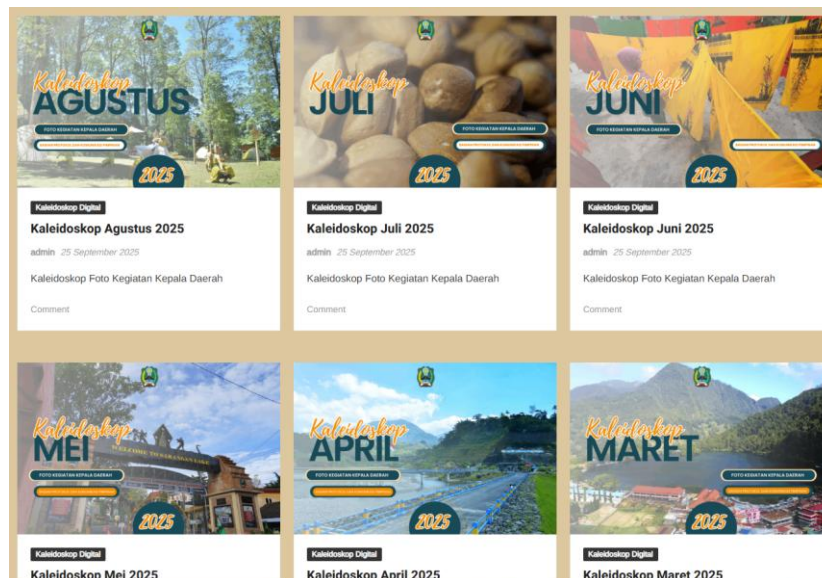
Kaleidoskop
AGUSTUS
FOTO KEGIATAN KEPALA DAERAH
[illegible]
2025

Kaleidoskop Digital
Kaleidoskop Agustus 2025
admin 25 September 2025
Kaleidoskop Foto Kegiatan Kepala Daerah
Comment

Kaleidoskop
JULI
FOTO KEGIATAN KEPALA DAERAH
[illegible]
2025

Kaleidoskop Digital
Kaleidoskop Juli 2025
admin 25 September 2025
Kaleidoskop Foto Kegiatan Kepala Daerah
Comment

Kaleidoskop
JUNI
FOTO KEGIATAN KEPALA DAERAH
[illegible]
2025

Kaleidoskop Digital
Kaleidoskop Juni 2025
admin 25 September 2025
Kaleidoskop Foto Kegiatan Kepala Daerah
Comment

Kaleidoskop
MEI
WELCOME TO KARANGANYAR
FOTO KEGIATAN KEPALA DAERAH
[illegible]
2025

Kaleidoskop Digital
Kaleidoskop Mei 2025

Kaleidoskop
APRIL
FOTO KEGIATAN KEPALA DAERAH
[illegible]
2025

Kaleidoskop Digital
Kaleidoskop April 2025

Kaleidoskop
MARET
FOTO KEGIATAN KEPALA DAERAH
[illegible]
2025

Kaleidoskop Digital
Kaleidoskop Maret 2025